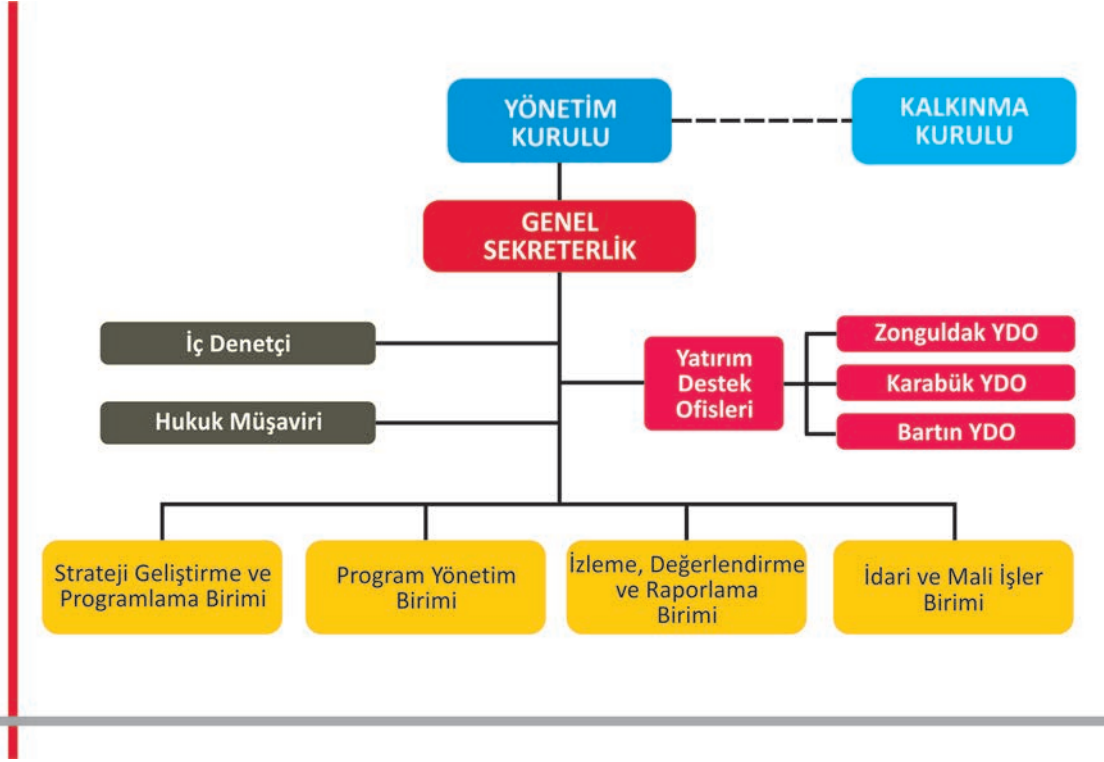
YÖNETİM KURULU

KALKINMA KURULU

GENEL SEKRETERLİK

İç Denetçi

Hukuk Müşaviri

Yatırım Destek Ofisleri

Zonguldak YDO

Karabük YDO

Bartın YDO

Strateji Geliştirme ve Programlama Birimi

Program Yönetim Birimi

İzleme, Değerlendirme ve Raporlama Birimi

İdari ve Mali İşler Birimi